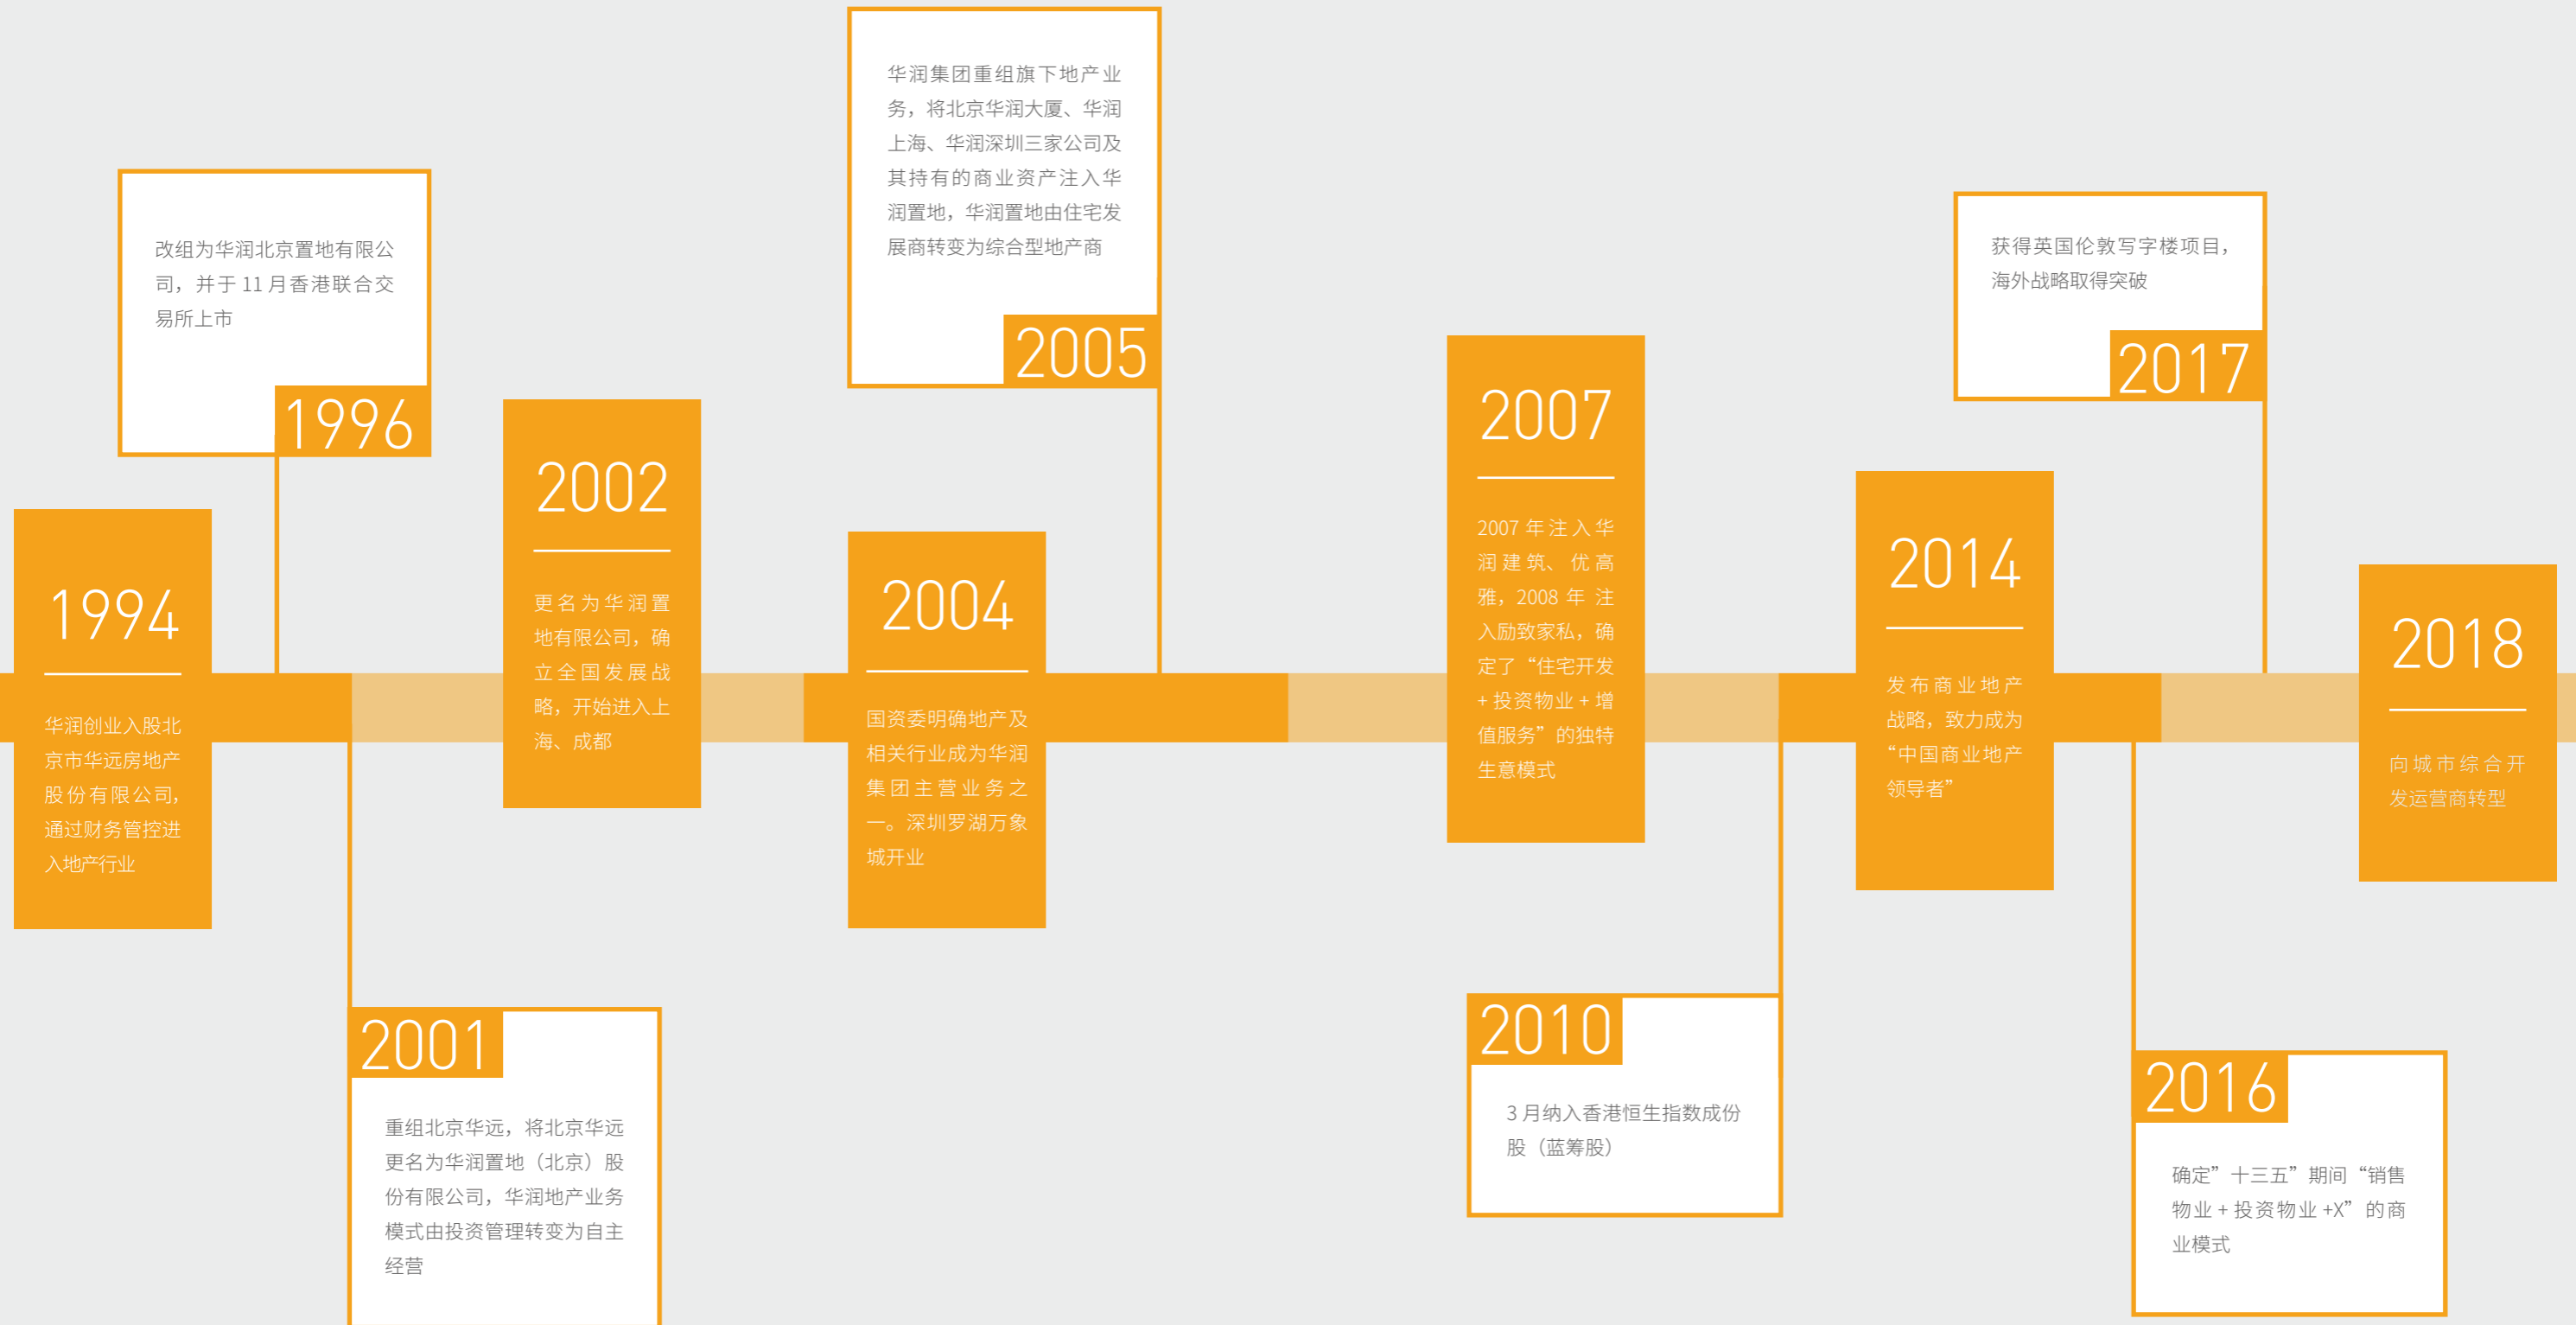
1994

华润创业入股北京市华远房地产股份有限公司，通过财务管控进入地产行业

改组为华润北京置地有限公司，并于 11 月香港联合交易所上市

1996

2001

重组北京华远，将北京华远更名为华润置地（北京）股份有限公司，华润地产业务模式由投资管理转变为自主经营

2002

更名为华润置地有限公司，确立全国发展战略，开始进入上海、成都

2004

国资委明确地产及相关行业成为华润集团主营业务之一。深圳罗湖万象城开业

华润集团重组旗下地产业务，将北京华润大厦、华润上海、华润深圳三家公司及其持有的商业资产注入华润置地，华润置地由住宅发展商转变为综合型地产商

2005

2007

2007 年注入华润建筑、优高雅，2008 年注入励致家私，确定了“住宅开发 + 投资物业 + 增值服务”的独特生意模式

2010

3 月纳入香港恒生指数成份股（蓝筹股）

2014

发布商业地产战略，致力成为“中国商业地产领导者”

2016

确定”十三五”期间“销售物业 + 投资物业 +X”的商业模式

获得英国伦敦写字楼项目，海外战略取得突破

2017

2018

向城市综合开发运营商转型